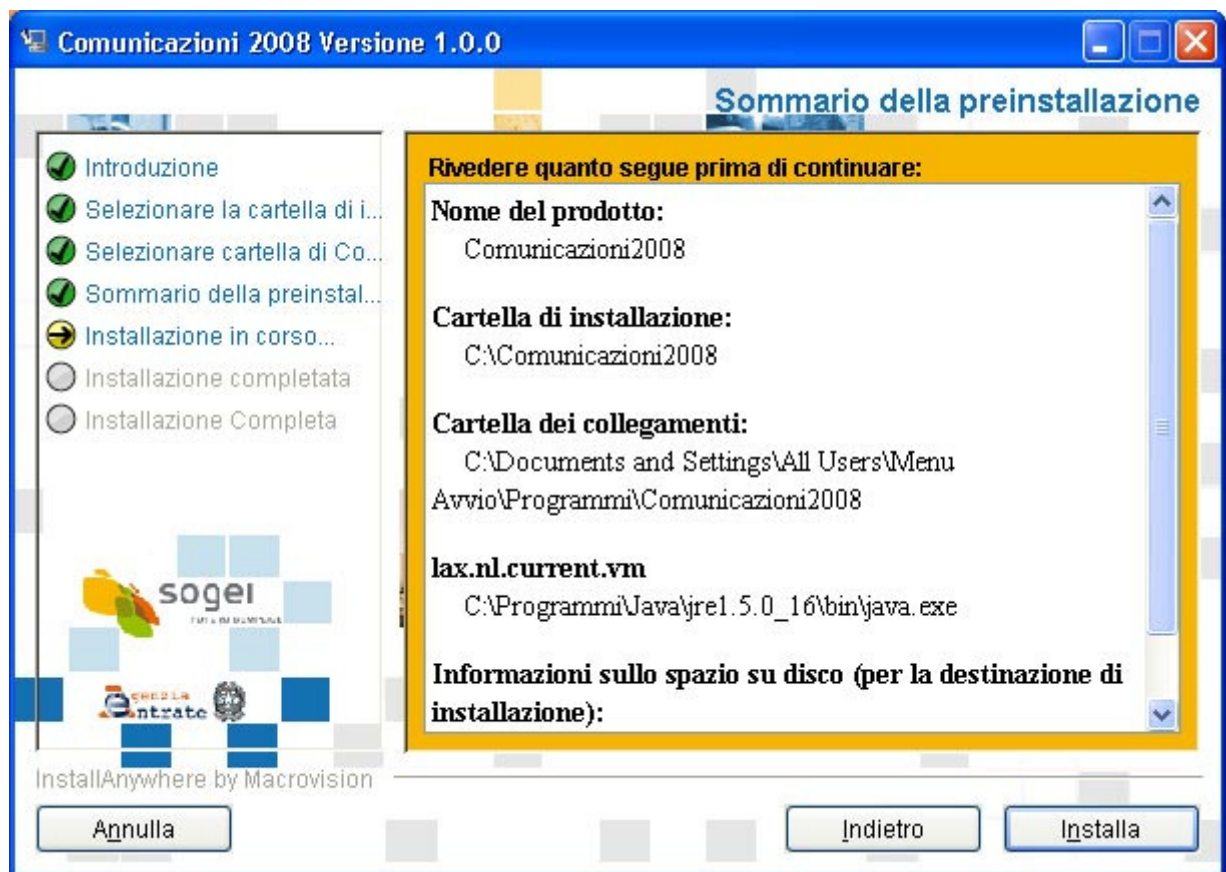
Comunicazioni 2008 Versione 1.0.0

Sommario della preinstallazione

Introduzione
Selezionare la cartella di i...
Selezionare cartella di Co...
Sommario della preinstal...
Installazione in corso...
Installazione completata
Installazione Completa

sogei

agenzia entrate

Rivedere quanto segue prima di continuare:

Nome del prodotto:
Comunicazioni2008

Cartella di installazione:
C:\Comunicazioni2008

Cartella dei collegamenti:
C:\Documents and Settings\All Users\Menu Avvio\Programmi\Comunicazioni2008

lax.nl.current.vm
C:\Programmi\Java\jre1.5.0_16\bin\java.exe

Informazioni sullo spazio su disco (per la destinazione di installazione):

InstallAnywhere by Macrovision

Annulla

Indietro

Installa